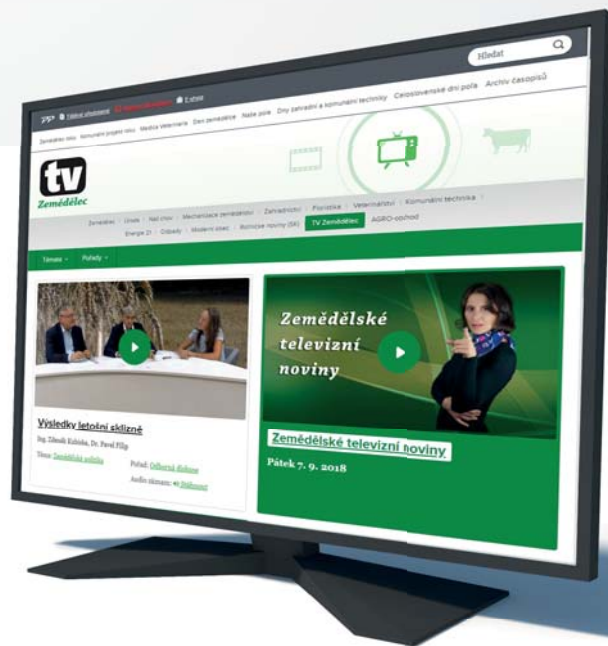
Hledat

ZPP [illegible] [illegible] E-shop

Zemědělec roku Komunální projekt roku Medicus Veterinarius Den zemědělce Naše pole Dny zahradní a komunální techniky Celostátní dny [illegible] Československé dny pole Archiv časopisů

tv
Zemědělec

Zemědělec | Úroda | Náš chov | Mechanizace zemědělství | Zahradnictví | Floristika | Veterinářství | Komunální technika | Energie 21 | Odpady | Moderní obec | Rozhlasové noviny (RA) | TV Zemědělec | AGRO-obchod

Témata Pořady

Výsledky letošní sklizně
Ing. Zdeněk Kubíček, Dr. Pavel Filip
Téma: Zemědělská politika
Pořad: Odborná diskuse
Audio záznam: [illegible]

Zemědělské televizní noviny

Zemědělské televizní noviny
Pátek 7. 9. 2018